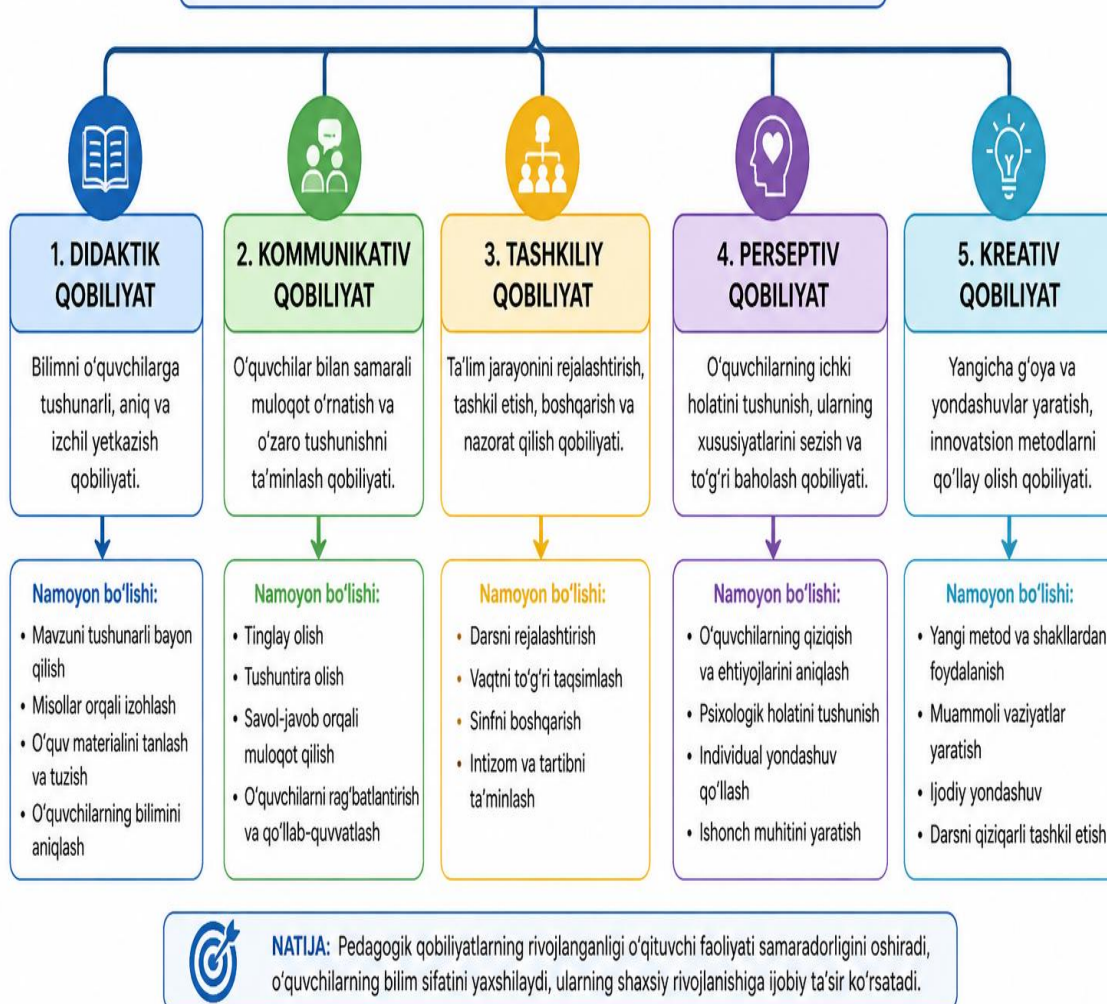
1. DIDAKTIK QOBILIYAT

Bilimni o'quvchilarga tushunarli, aniq va izchil yetkazish qobiliyati.

Namoyon bo'lishi:
• Mavzuni tushunarli bayon qilish
• Misollar orqali izohlash
• O'quv materialini tanlash va tuzish
• O'quvchilarning bilimini aniqlash

2. KOMMUNIKATIV QOBILIYAT

O'quvchilar bilan samarali muloqot o'rnatish va o'zaro tushunishni ta'minlash qobiliyati.

Namoyon bo'lishi:
• Tinglay olish
• Tushuntira olish
• Savol-javob orqali muloqot qilish
• O'quvchilarni rag'batlantirish va qo'llab-quvvatlash

3. TASHKILIY QOBILIYAT

Ta'lim jarayonini rejalashtirish, tashkil etish, boshqarish va nazorat qilish qobiliyati.

Namoyon bo'lishi:
• Darsni rejalashtirish
• Vaqtni to'g'ri taqsimlash
• Sinfni boshqarish
• Intizom va tartibni ta'minlash

4. PERSEPTIV QOBILIYAT

O'quvchilarning ichki holatini tushunish, ularning xususiyatlarini sezish va to'g'ri baholash qobiliyati.

Namoyon bo'lishi:
• O'quvchilarning qiziqish va ehtiyojlarini aniqlash
• Psixologik holatini tushunish
• Individual yondashuv qo'llash
• Ishonch muhitini yaratish

5. KREATIV QOBILIYAT

Yangicha g'oya va yondashuvlar yaratish, innovatsion metodlarni qo'llay olish qobiliyati.

Namoyon bo'lishi:
• Yangi metod va shakllardan foydalanish
• Muammoli vaziyatlar yaratish
• Ijodiy yondashuv
• Darsni qiziqarli tashkil etish

NATIJA: Pedagogik qobiliyatlarning rivojlanganligi o'qituvchi faoliyati samaradorligini oshiradi, o'quvchilarning bilim sifatini yaxshilaydi, ularning shaxsiy rivojlanishiga ijobiy ta'sir ko'rsatadi.